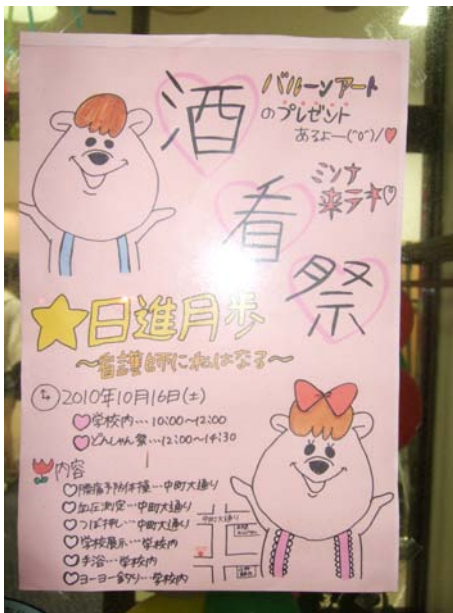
酒看祭

バルーンアート のプレゼント あるよ〜(^o^)♡

ミンナ 来テネ♡

★日進月歩
〜看護師に私はなる〜

2010年10月16日(土)
♡学校内…10:00〜12:00
♡どんしゃん祭…12:00〜14:30

内容
♡腰痛予防体操…中町大通り
♡血圧測定…中町大通り
♡つぼ押し…中町大通り
♡学校展示…学校内
♡手浴…学校内
♡ヨーヨー釣り…学校内

中町大通り